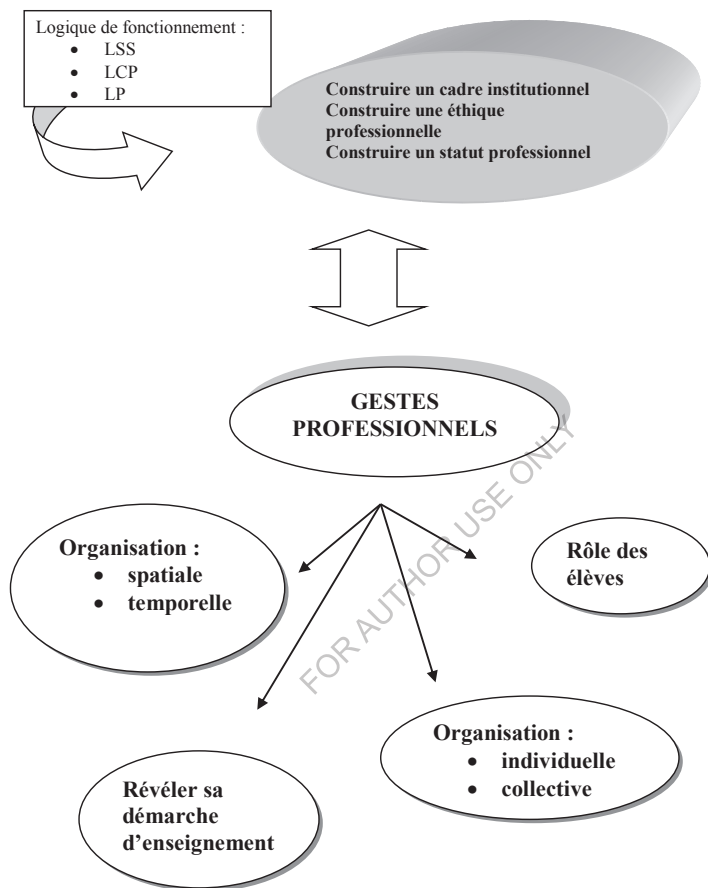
Logique de fonctionnement :
- LSS
- LCP
- LP

Construire un cadre institutionnel
Construire une éthique professionnelle
Construire un statut professionnel

GESTES PROFESSIONNELS

FOR AUTHOR USE ONLY

Organisation :
- spatiale
- temporelle

Rôle des élèves

Révéler sa démarche d'enseignement

Organisation :
- individuelle
- collective